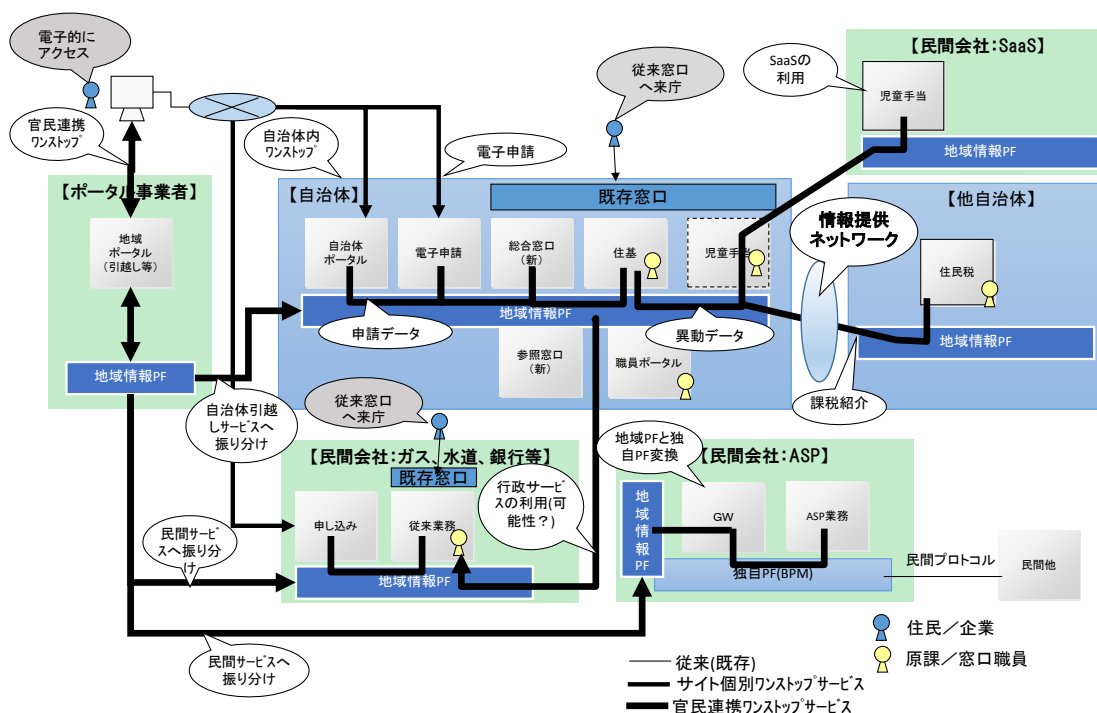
電子的に
アクセス

官民連携
ワンストップ

従来窓口
へ来庁

SaaSの
利用

【民間会社：SaaS】

児童手当

地域情報PF

自治体内
ワンストップ

電子申請

【ポータル事業者】

地域
ポータル
（引越し等）

地域情報PF

【自治体】

既存窓口

自治体
ポータル

電子申請

総合窓口
（新）

住基

児童手当

地域情報PF

申請データ

異動データ

参照窓口
（新）

職員ポータル

情報提供
ネットワーク

【他自治体】

住民税

地域情報PF

課税紹介

自治体引越
しサービスへ
振り分け

従来窓口
へ来庁

【民間会社：ガス、水道、銀行等】

既存窓口

申し込み

従来業務

地域情報PF

行政サービ
スの利用(可
能性？)

地域PFと独
自PF変換

【民間会社：ASP】

地
域
情
報
PF

GW

ASP業務

独自PF(BPM)

民間プロトコル

民間他

民間サービ
スへ振り分
け

民間サービスへ
振り分け

住民／企業

原課／窓口職員

従来(既存)

サイト個別ワンストップサービス

官民連携ワンストップサービス